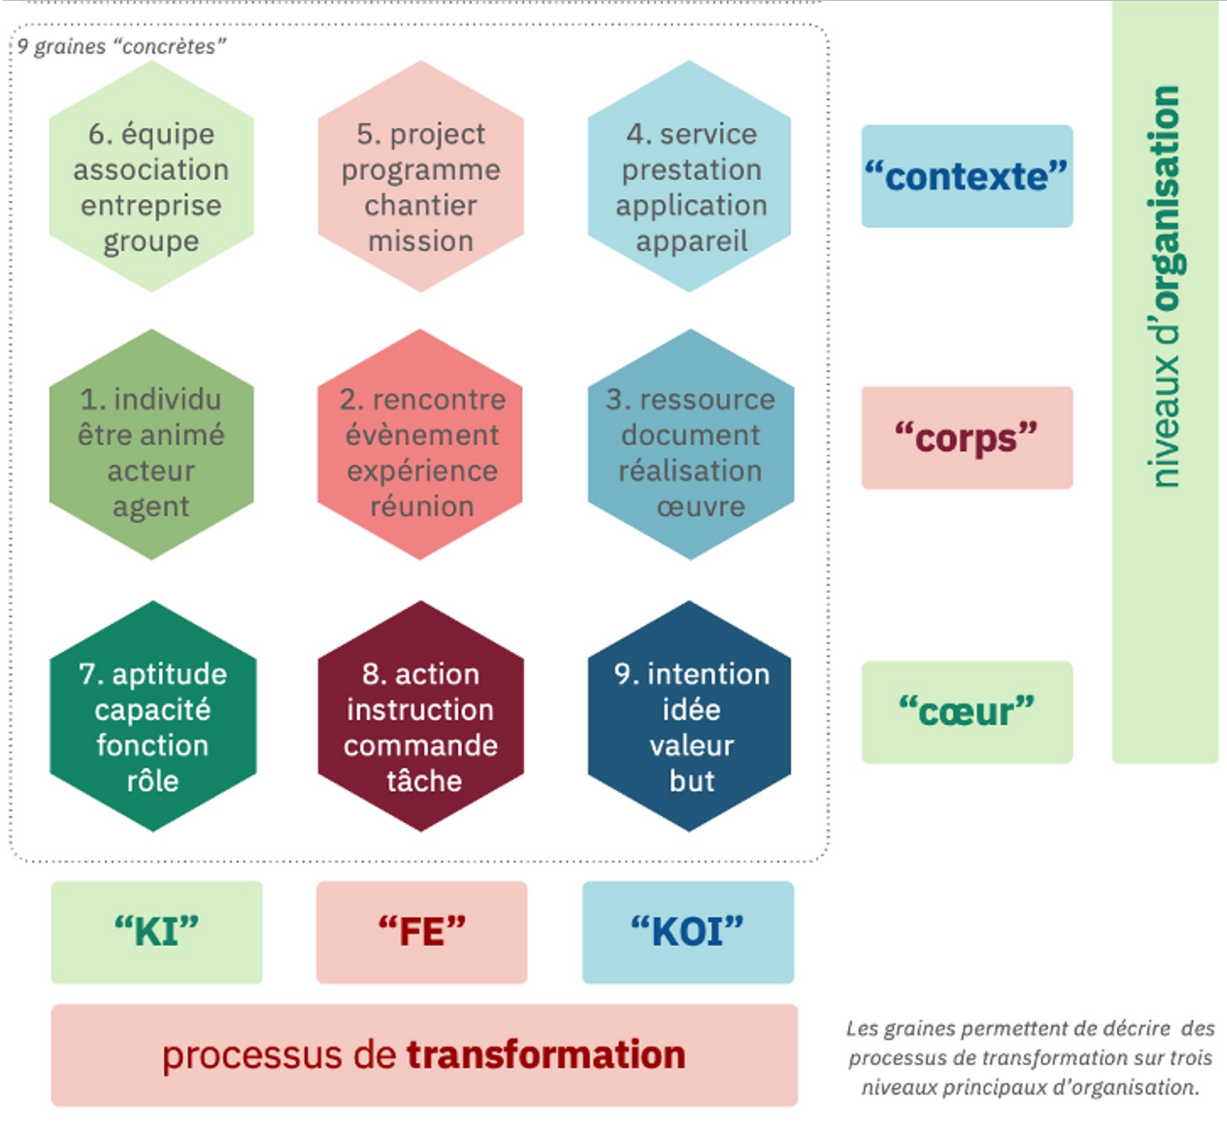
9 graines “concrètes”

6. équipe association entreprise groupe

5. project programme chantier mission

4. service prestation application appareil

“contexte”

niveaux d'organisation

1. individu être animé acteur agent

2. rencontre évènement expérience réunion

3. ressource document réalisation œuvre

“corps”

7. aptitude capacité fonction rôle

8. action instruction commande tâche

9. intention idée valeur but

“cœur”

“KI”

“FE”

“KOI”

processus de transformation

Les graines permettent de décrire des processus de transformation sur trois niveaux principaux d'organisation.